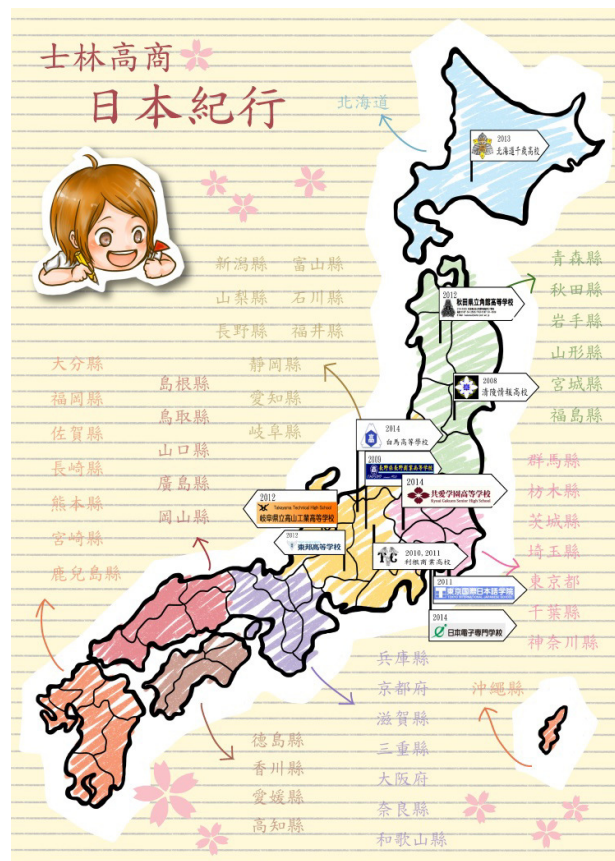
士林高商
日本紀行

北海道

2013
北海道千歲高校

青森縣
秋田縣
岩手縣
山形縣
宮城縣
福島縣

2012
秋田県立角館高等學校

2008
清陵情報高校

新潟縣 富山縣
山梨縣 石川縣
長野縣 福井縣
靜岡縣
愛知縣
岐阜縣

大分縣
福岡縣
佐賀縣
長崎縣
熊本縣
宮崎縣
鹿兒島縣

島根縣
鳥取縣
山口縣
廣島縣
岡山縣

2014
白馬高等學校

2009
長野県長野商業高等学校

2014
共愛学園高等学校
Kyoai Gakuen Senior High School

群馬縣
栃木縣
茨城縣
埼玉縣
東京都
千葉縣
神奈川縣

2012
Takayama Technical High School
岐阜県立高山工業高等学校

2012
東邦高等学校

2010, 2011
利根商業高校

2011
東京国際日本語学院

2014
日本電子専門学校

兵庫縣
京都府
滋賀縣
三重縣
大阪府
奈良縣
和歌山縣

沖繩縣

德島縣
香川縣
愛媛縣
高知縣